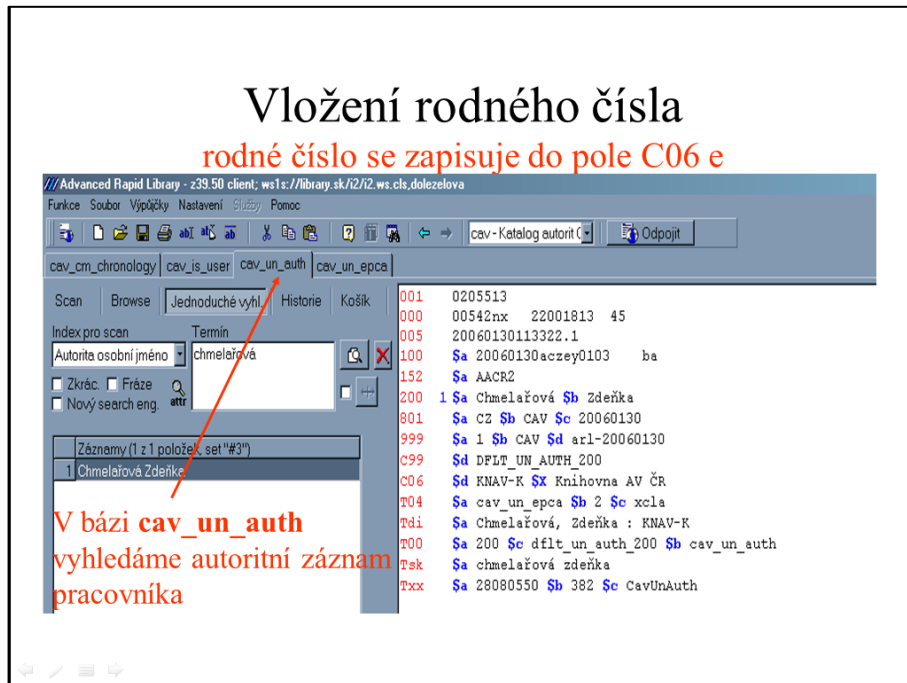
Vložení rodného čísla

rodné číslo se zapisuje do pole C06 e

Advanced Rapid Library - z39.50 client; ws1s://library.sk/i2/i2.ws.cls,dolezelova

Funkce Soubor Výpůjčky Nastavení Služby Pomoc

cav - Katalog autorit Odpojit

cav_cm_chronology | cav_is_user | cav_un_auth | cav_un_epca

Scan | Browse | Jednoduché vyhl. | Historie | Košík

Index pro scan
Autorita osobní jméno

Termín
chmelařová

Zkrác. Fráze
Nový search eng.
attr

Záznamy (1 z 1 položek, set "#3")
1 Chmelařová Zdeňka

V bázi **cav_un_auth** vyhledáme autoritní záznam pracovníka

| | |
|---|---|
| 001 | 0205513 |
| 000 | 00542nx 22001813 45 |
| 005 | 20060130113322.1 |
| 100 | $a 20060130aczey0103 ba |
| 152 | $a AACR2 |
| 200 | 1 $a Chmelařová $b Zdeňka |
| 801 | $a CZ $b CAV $c 20060130 |
| 999 | $a 1 $b CAV $d arl-20060130 |
| C99 | $d DFLT_UN_AUTH_200 |
| C06 | $d KNAV-K $x Knihovna AV ČR |
| T04 | $a cav_un_epca $b 2 $c xcla |
| Tdi | $a Chmelařová, Zdeňka : KNAV-K |
| T00 | $a 200 $c dflt_un_auth_200 $b cav_un_auth |
| Tsk | $a chmelařová zdeňka |
| Txx | $a 28080550 $b 382 $c CavUnAuth |